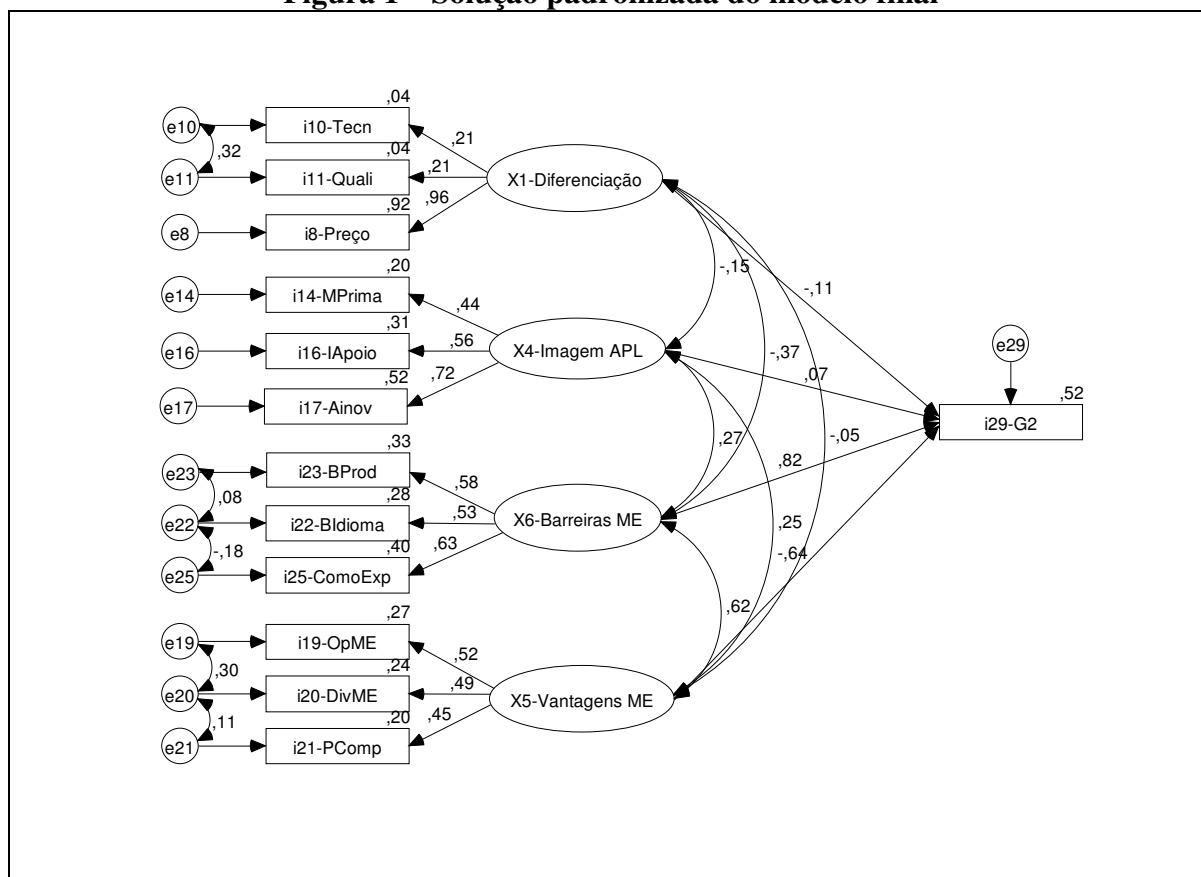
Figura 1 – Solução padronizada do modelo final

e10
,04
i10-Tecn
,21
,32
e11
,04
i11-Quali
,21
X1-Diferenciação
e8
,92
i8-Preço
,96
e14
,20
i14-MPrima
,44
-,15
-,11
e16
,31
i16-IApoio
,56
X4-Imagem APL
e29
e17
,52
i17-Ainov
,72
-,37
,07
,52
i29-G2
e23
,33
i23-BProd
,58
,27
-,05
,82
,08
e22
,28
i22-BIdioma
,53
X6-Barreiras ME
-,18
e25
,40
i25-ComoExp
,63
,25
-,64
,62
e19
,27
i19-OpME
,52
,30
e20
,24
i20-DivME
,49
X5-Vantagens ME
,11
e21
,20
i21-PComp
,45